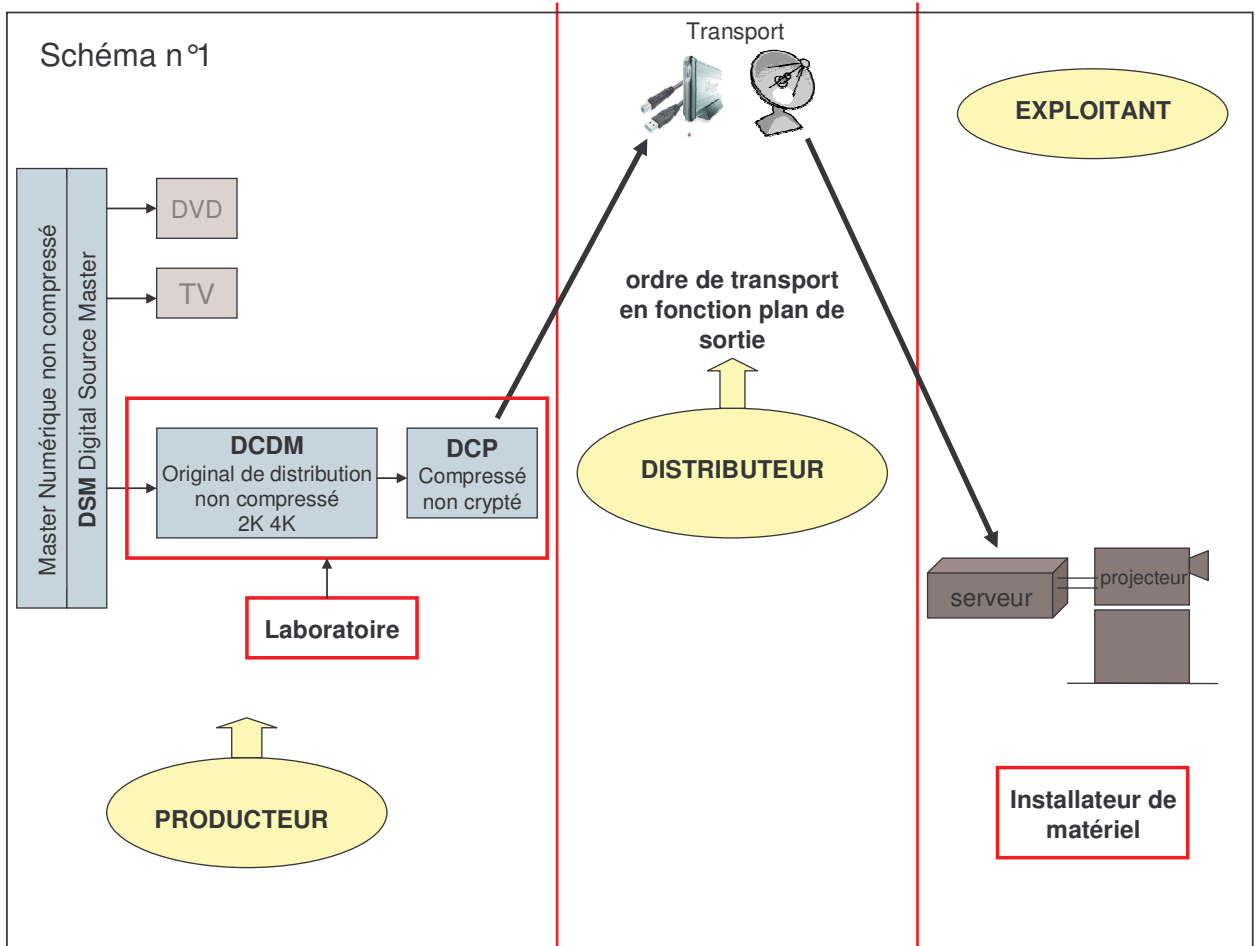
Schéma n°1

Master Numérique non compressé

DSM Digital Source Master

DVD

TV

DCDM
Original de distribution non compressé
2K 4K

DCP
Compressé non crypté

Laboratoire

PRODUCTEUR

Transport

ordre de transport en fonction plan de sortie

DISTRIBUTEUR

EXPLOITANT

serveur

projecteur

Installateur de matériel